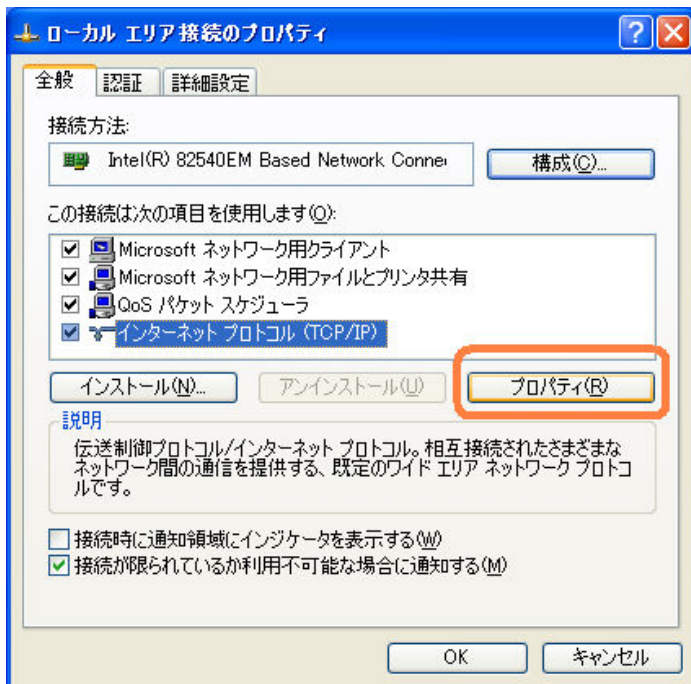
ローカル エリア接続のプロパティ

全般 | 認証 | 詳細設定

接続方法:

Intel(R) 82540EM Based Network Conne

構成(C)...

この接続は次の項目を使用します(O):

Microsoft ネットワーク用クライアント
Microsoft ネットワーク用ファイルとプリンタ共有
QoS パケット スケジューラ
インターネット プロトコル (TCP/IP)

インストール(N)... | アンインストール(U) | プロパティ(R)

説明

伝送制御プロトコル/インターネット プロトコル。相互接続されたさまざまなネットワーク間の通信を提供する、既定のワイド エリア ネットワーク プロトコルです。

接続時に通知領域にインジケータを表示する(W)
接続が限られているか利用不可能な場合に通知する(M)

OK | キャンセル